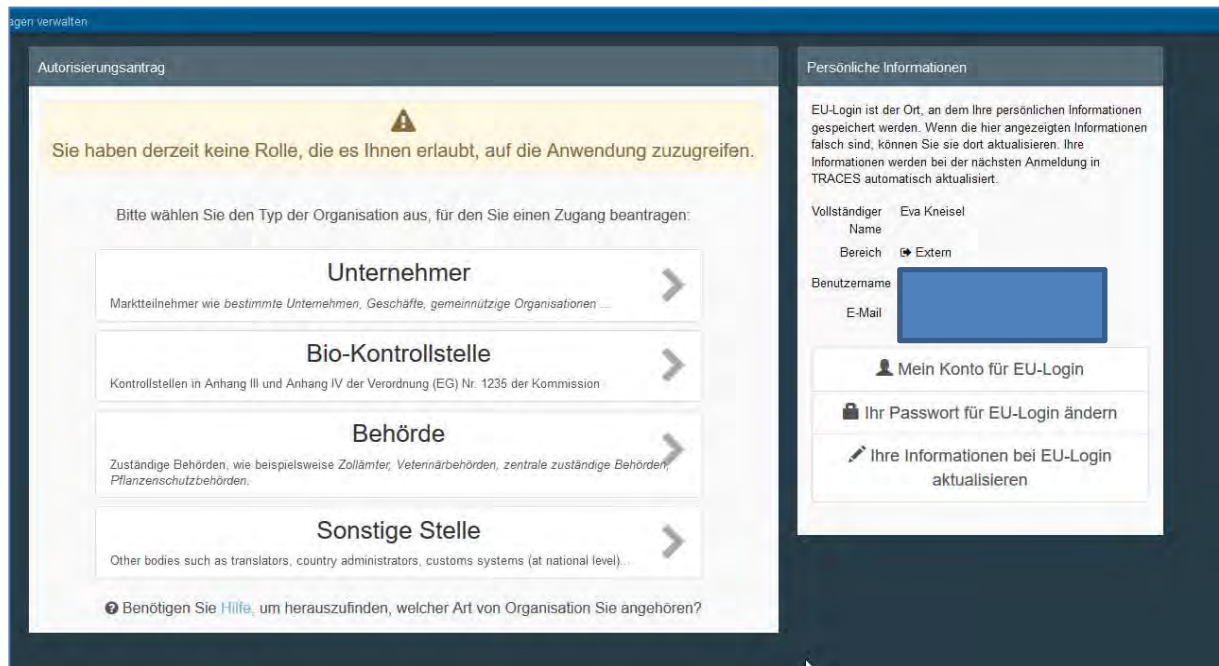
agen verwalten

Autorisierungsantrag

Sie haben derzeit keine Rolle, die es Ihnen erlaubt, auf die Anwendung zuzugreifen.

Bitte wählen Sie den Typ der Organisation aus, für den Sie einen Zugang beantragen:

Unternehmer
Marktteilnehmer wie bestimmte Unternehmen, Geschäfte, gemeinnützige Organisationen ...

Bio-Kontrollstelle
Kontrollstellen in Anhang III und Anhang IV der Verordnung (EG) Nr. 1235 der Kommission

Behörde
Zuständige Behörden, wie beispielsweise Zollämter, Veterinärbehörden, zentrale zuständige Behörden, Pflanzenschutzbehörden.

Sonstige Stelle
Other bodies such as translators, country administrators, customs systems (at national level)...

Benötigen Sie Hilfe, um herauszufinden, welcher Art von Organisation Sie angehören?

Persönliche Informationen

EU-Login ist der Ort, an dem Ihre persönlichen Informationen gespeichert werden. Wenn die hier angezeigten Informationen falsch sind, können Sie sie dort aktualisieren. Ihre Informationen werden bei der nächsten Anmeldung in TRACES automatisch aktualisiert.

Vollständiger Name Eva Kneisel
Bereich Extern
Benutzername
E-Mail

Mein Konto für EU-Login
Ihr Passwort für EU-Login ändern
Ihre Informationen bei EU-Login aktualisieren